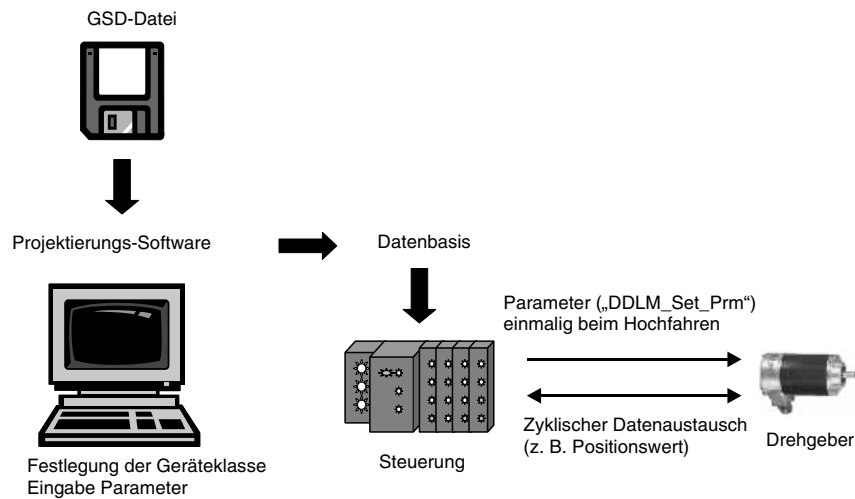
GSD-Datei

Projektierungs-Software

Datenbasis

Parameter („DDLM_Set_Prm")
einmalig beim Hochfahren

Zyklischer Datenaustausch
(z. B. Positionswert)

Drehgeber

Steuerung

Festlegung der Geräteklasse
Eingabe Parameter